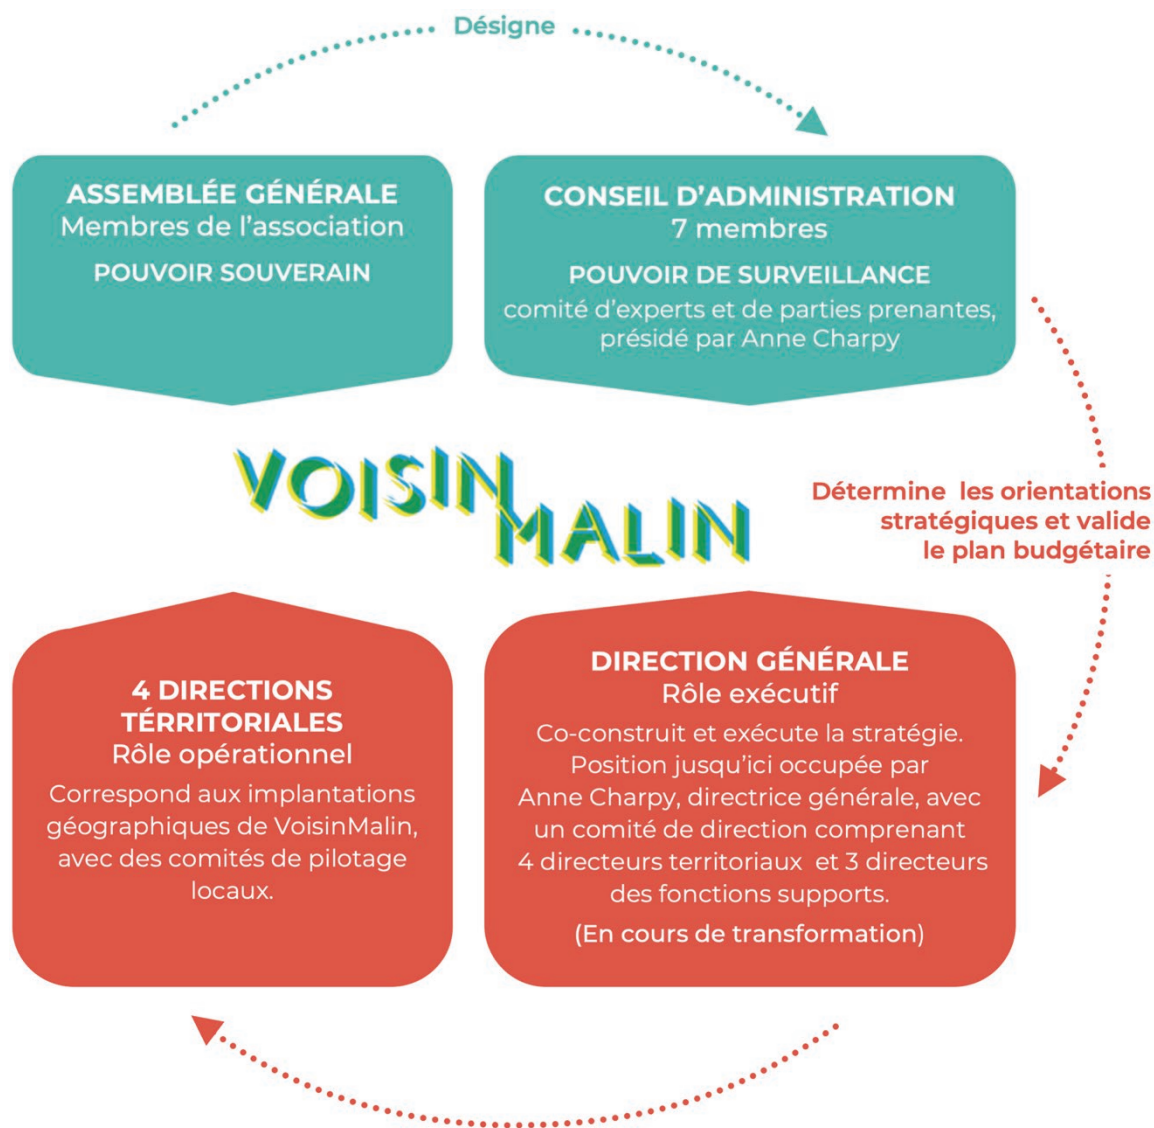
Désigne

ASSEMBLÉE GÉNÉRALE
Membres de l'association

POUVOIR SOUVERAIN

CONSEIL D'ADMINISTRATION
7 membres

POUVOIR DE SURVEILLANCE
comité d'experts et de parties prenantes, présidé par Anne Charpy

VOISIN MALIN

Détermine les orientations stratégiques et valide le plan budgétaire

4 DIRECTIONS TÉRRITORIALES
Rôle opérationnel
Correspond aux implantations géographiques de VoisinMalin, avec des comités de pilotage locaux.

DIRECTION GÉNÉRALE
Rôle exécutif
Co-construit et exécute la stratégie. Position jusqu'ici occupée par Anne Charpy, directrice générale, avec un comité de direction comprenant 4 directeurs territoriaux et 3 directeurs des fonctions supports.

(En cours de transformation)